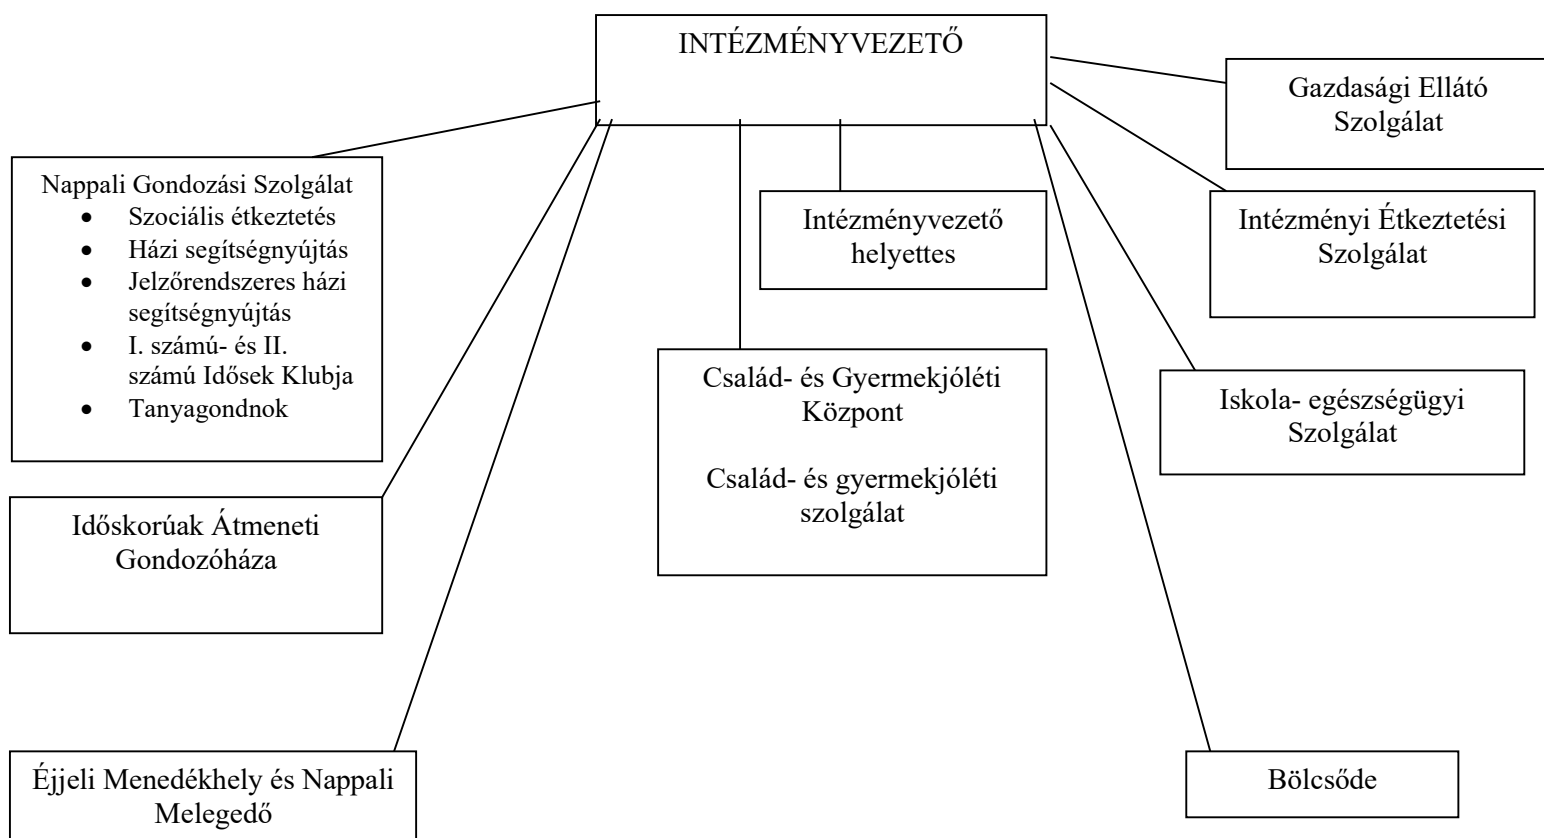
INTÉZMÉNYVEZETŐ

Gazdasági Ellátó Szolgálat

Nappali Gondozási Szolgálat
- Szociális étkeztetés
- Házi segítségnyújtás
- Jelzőrendszeres házi segítségnyújtás
- I. számú- és II. számú Idősek Klubja
- Tanyagondnok

Intézményvezető helyettes

Intézményi Étkeztetési Szolgálat

Család- és Gyermekjóléti Központ

Család- és gyermekjóléti szolgálat

Iskola- egészségügyi Szolgálat

Időskorúak Átmeneti Gondozóháza

Éjjeli Menedékhely és Nappali Melegedő

Bölcsőde